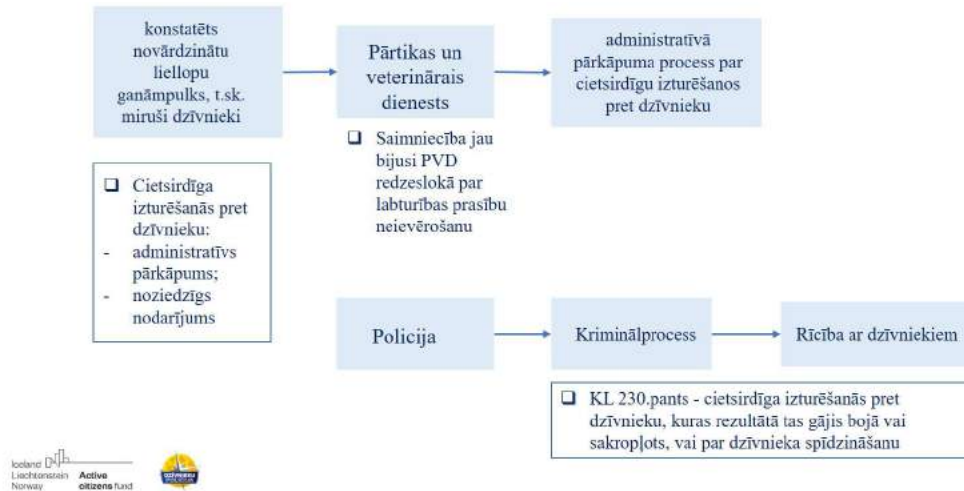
konstatēts novārdzinātu liellopu ganāmpulks, t.sk. miruši dzīvnieki

Pārtikas un veterinārais dienests

administratīvā pārkāpuma process par cietsirdīgu izturēšanos pret dzīvnieku

❑ Saimniecība jau bijusi PVD redzeslokā par labturības prasību neievērošanu

❑ Cietsirdīga izturēšanās pret dzīvnieku:
- administratīvs pārkāpums;
- noziedzīgs nodarījums

Policija

Kriminālprocess

Rīcība ar dzīvniekiem

❑ KL 230.pants - cietsirdīga izturēšanās pret dzīvnieku, kuras rezultātā tas gājis bojā vai sakropļots, vai par dzīvnieka spīdzināšanu

Iceland Liechtenstein Norway Active citizens fund